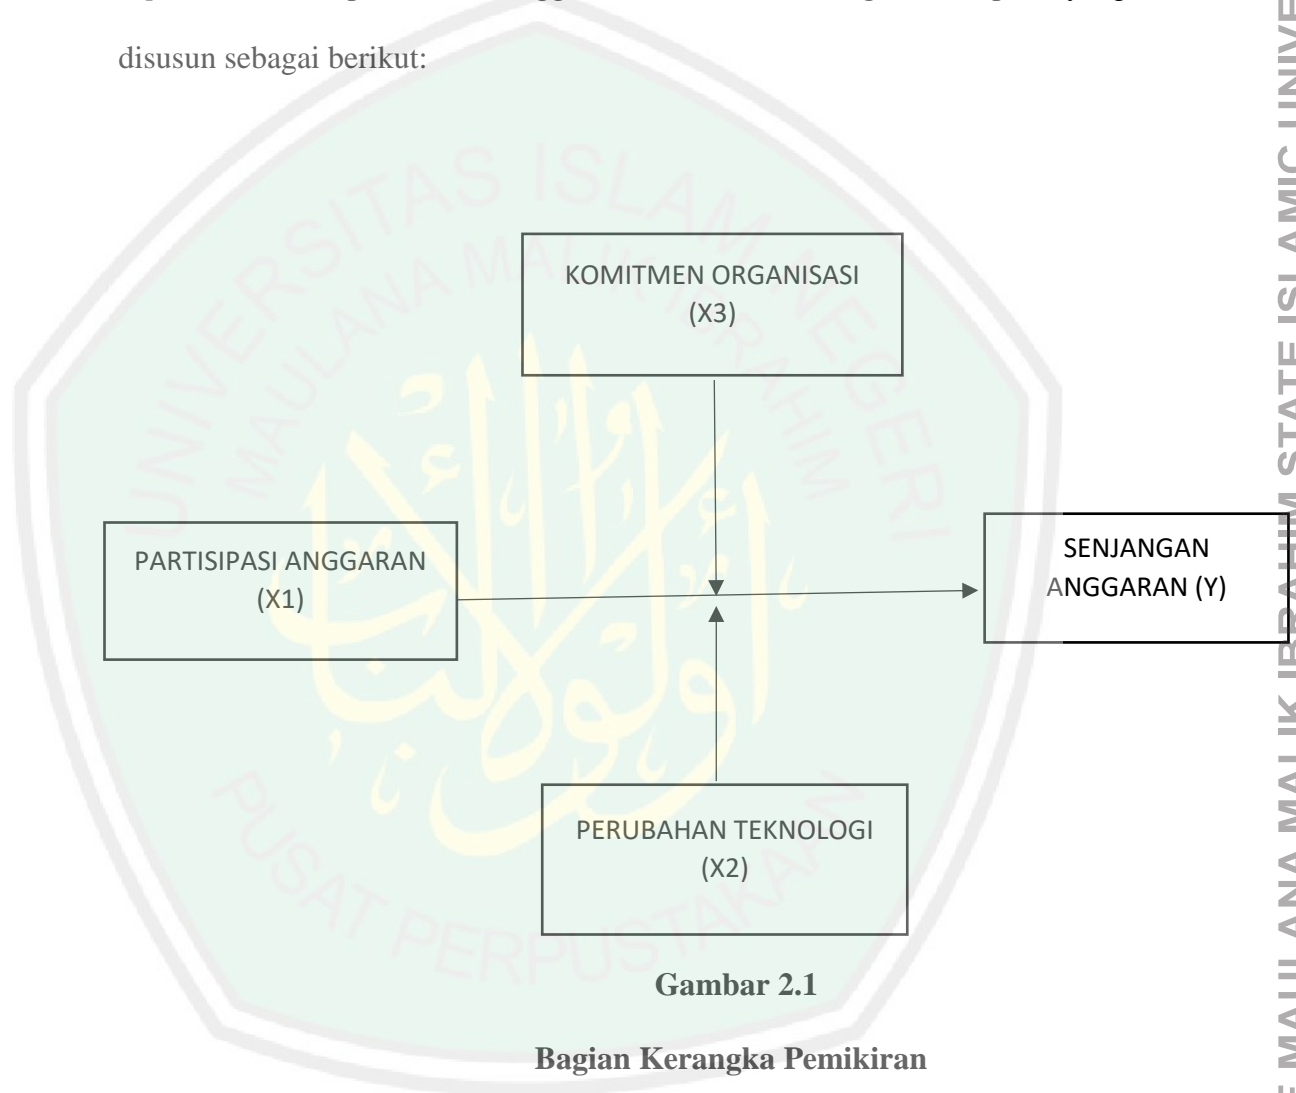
disusun sebagai berikut:

KOMITMEN ORGANISASI (X3)

PARTISIPASI ANGGARAN (X1)

SENJANGAN ANGGARAN (Y)

PERUBAHAN TEKNOLOGI (X2)

Gambar 2.1

Bagian Kerangka Pemikiran

UNIVERSITAS ISLAM NEGERI MAULANA MALIK IBRAHIM

PUSAT PERPUSTAKAAN

MAULANA MALIK IBRAHIM STATE ISLAMIC UNIVE